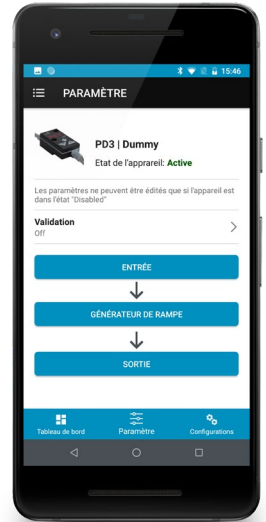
15:46

PARAMÈTRE

PD3 | Dummy

Etat de l'appareil: Active

Les paramètres ne peuvent être édités que si l'appareil est dans l'état "Disabled"

Validation
Off

ENTRÉE

GÉNÉRATEUR DE RAMPE

SORTIE

Tableau de bord
Paramètre
Configurations